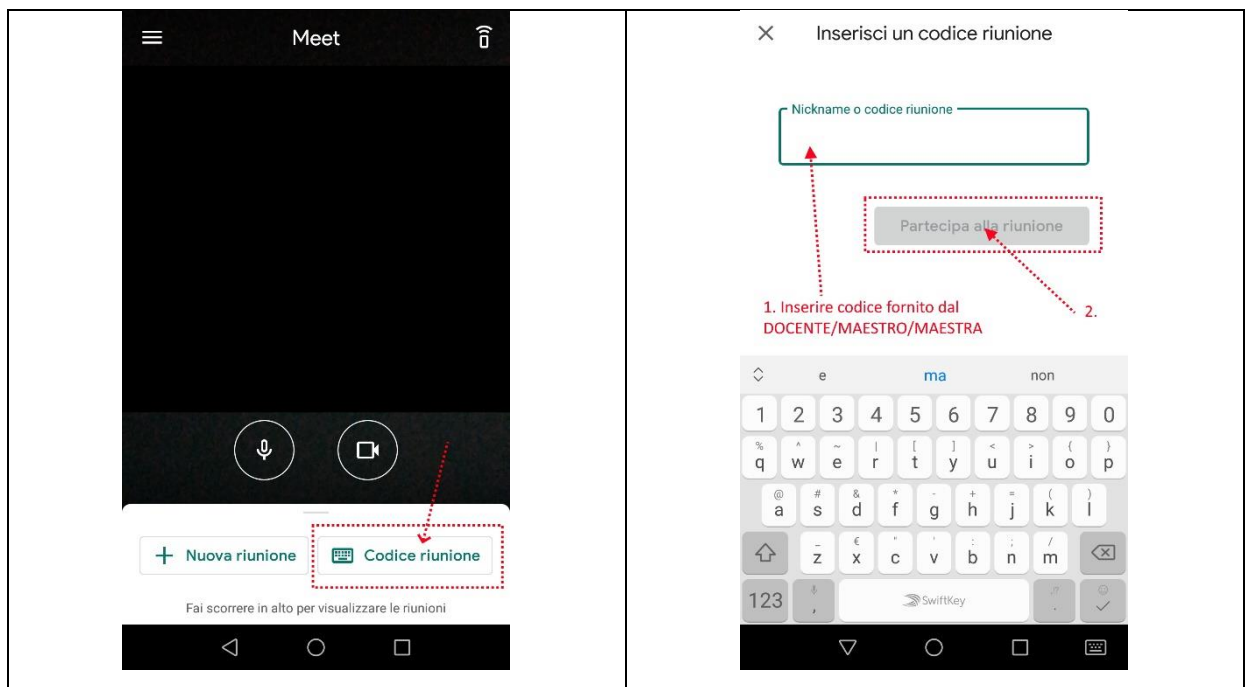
Meet

+ Nuova riunione

Codice riunione

Fai scorrere in alto per visualizzare le riunioni

×

Inserisci un codice riunione

Nickname o codice riunione

Partecipa alla riunione

1. Inserire codice fornito dal DOCENTE/MAESTRO/MAESTRA

2.

e ma non

1 2 3 4 5 6 7 8 9 0

% ^ ~ | [ ] < > { }

q w e r t y u i o p

@ # & * - + = ( )

a s d f g h j k l

_ € " ' : ; / 

z x c v b n m

123 , SwiftKey .